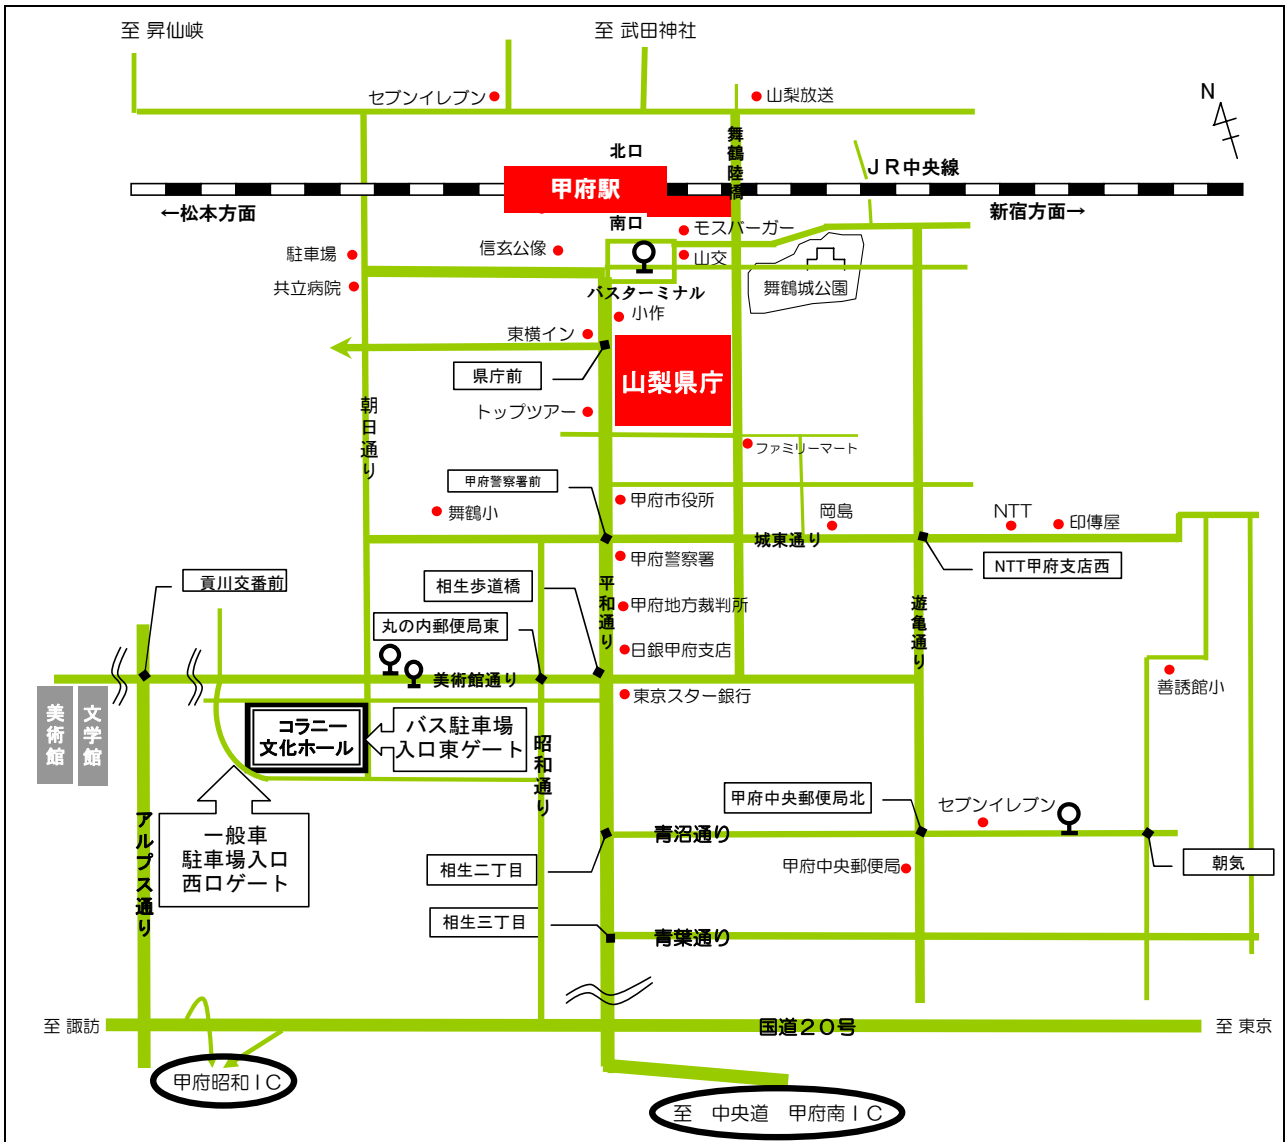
至 昇仙峡

至 武田神社

セブンイレブン

山梨放送

N

北口

甲府駅

舞鶴陸橋

ＪＲ中央線

←松本方面

新宿方面→

南口

モスバーガー

駐車場

信玄公像

山交

共立病院

バスターミナル

舞鶴城公園

小作

東横イン

県庁前

山梨県庁

朝日通り

トップツアー

ファミリーマート

甲府警察署前

甲府市役所

舞鶴小

岡島

NTT

印傳屋

城東通り

甲府警察署

NTT甲府支店西

貢川交番前

相生歩道橋

平和通り

甲府地方裁判所

遊亀通り

丸の内郵便局東

日銀甲府支店

美術館通り

善誘館小

東京スター銀行

美術館

文学館

コラニー文化ホール

バス駐車場入口東ゲート

昭和通り

甲府中央郵便局北

セブンイレブン

アルプス通り

一般車駐車場入口西ロゲート

青沼通り

朝気

相生二丁目

甲府中央郵便局

相生三丁目

青葉通り

至 諏訪

国道２０号

至 東京

甲府昭和ＩＣ

至 中央道 甲府南ＩＣ